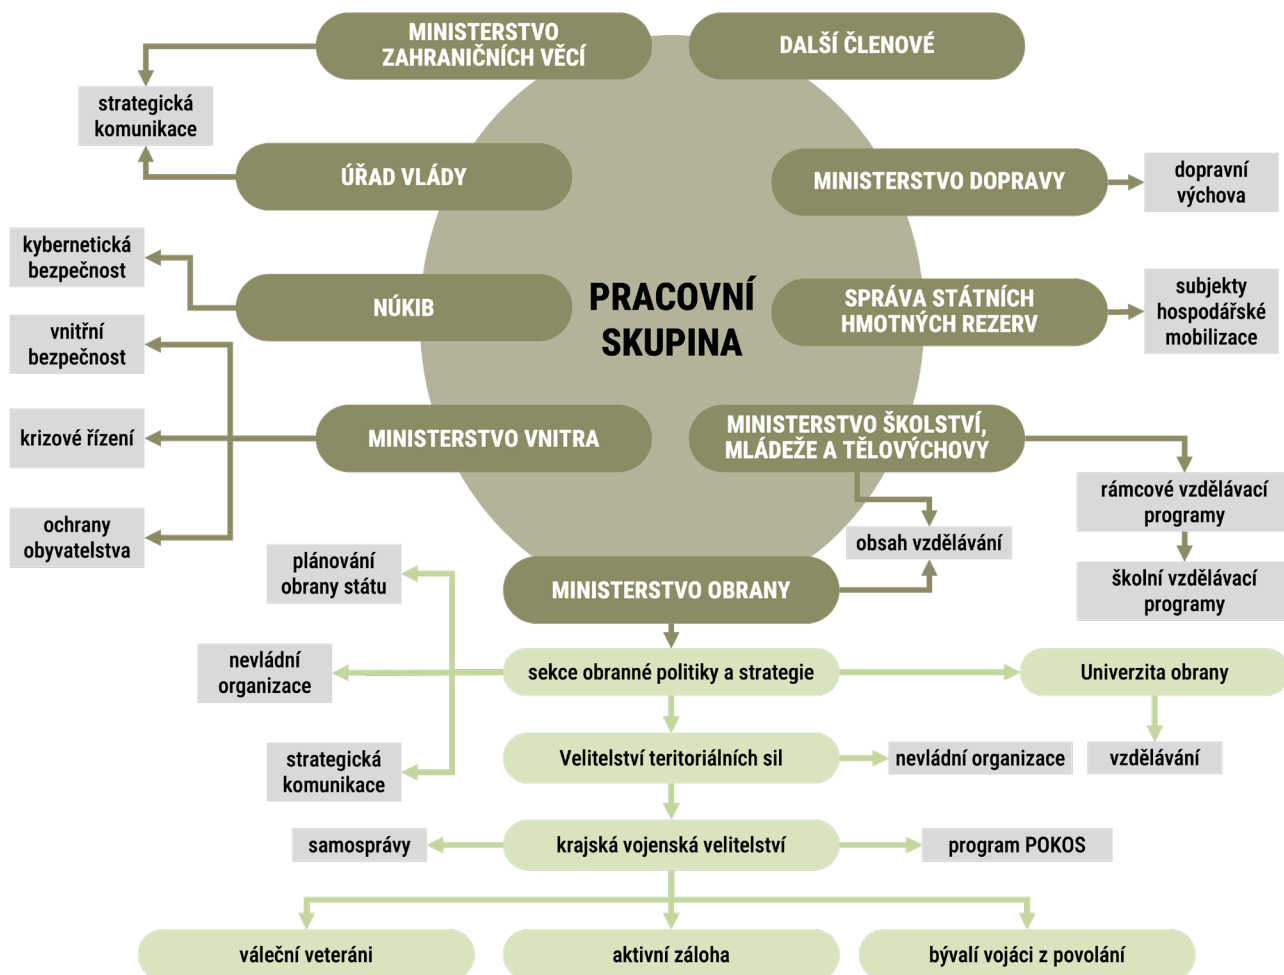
MINISTERSTVO ZAHRANIČNÍCH VĚCÍ

DALŠÍ ČLENOVÉ

strategická komunikace

ÚŘAD VLÁDY

MINISTERSTVO DOPRAVY

dopravní výchova

kybernetická bezpečnost

NÚKIB

PRACOVNÍ SKUPINA

SPRÁVA STÁTNÍCH HMOTNÝCH REZERV

subjekty hospodářské mobilizace

vnitřní bezpečnost

krizové řízení

MINISTERSTVO VNITRA

MINISTERSTVO ŠKOLSTVÍ, MLÁDEŽE A TĚLOVÝCHOVY

ochrany obyvatelstva

rámcové vzdělávací programy

obsah vzdělávání

plánování obrany státu

MINISTERSTVO OBRANY

školní vzdělávací programy

nevládní organizace

sekce obranné politiky a strategie

Univerzita obrany

Velitelství teritoriálních sil

nevládní organizace

vzdělávání

strategická komunikace

samosprávy

krajská vojenská velitelství

program POKOS

váleční veteráni

aktivní záloha

bývalí vojáci z povolání